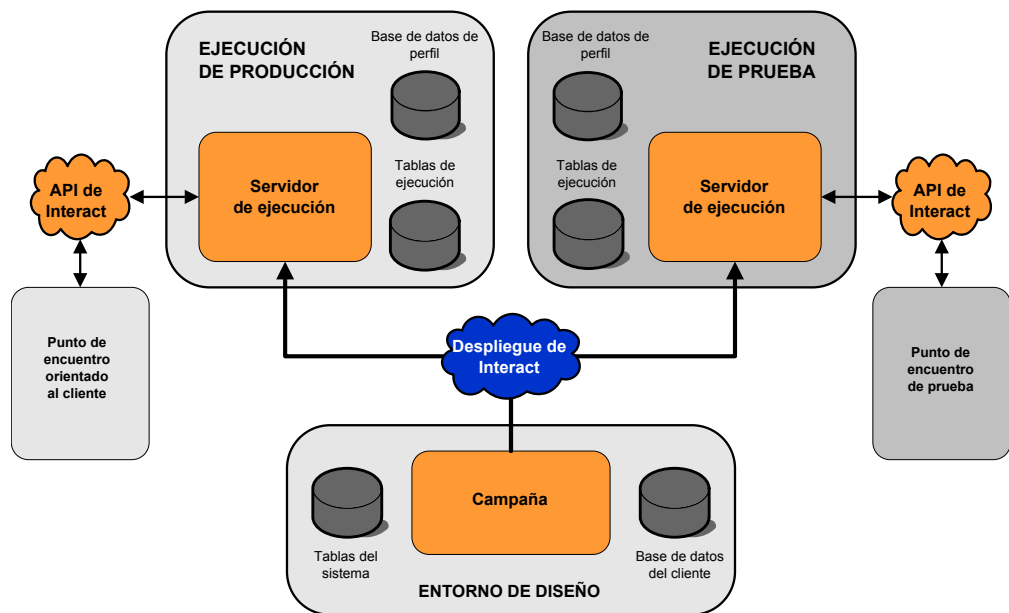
EJECUCIÓN DE PRODUCCIÓN

Base de datos de perfil

Servidor de ejecución

Tablas de ejecución

Base de datos de perfil

EJECUCIÓN DE PRUEBA

Tablas de ejecución

Servidor de ejecución

API de Interact

API de Interact

Punto de encuentro orientado al cliente

Despliegue de Interact

Punto de encuentro de prueba

Campaña

Tablas del sistema

Base de datos del cliente

ENTORNO DE DISEÑO